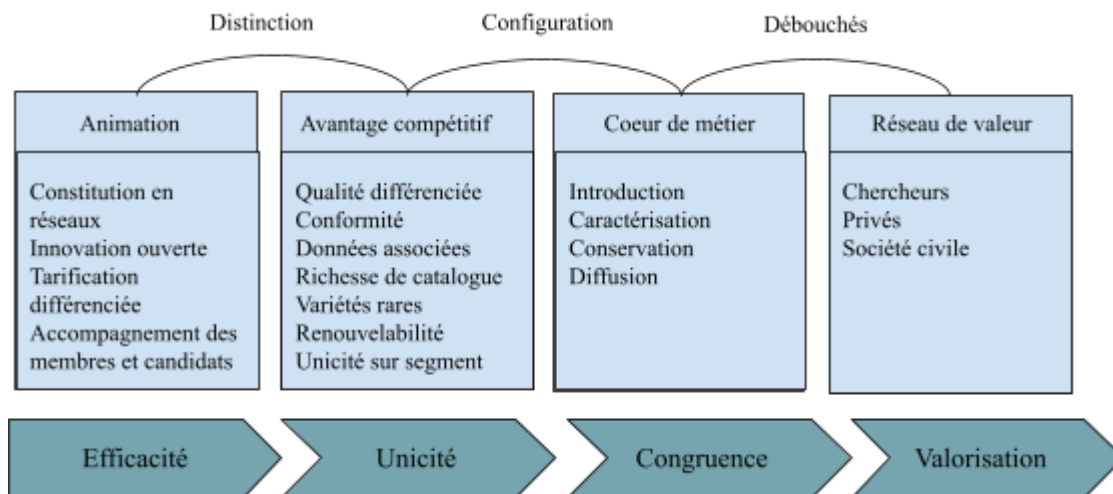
Distinction

Configuration

Débouchés

Animation

Constitution en réseaux
Innovation ouverte
Tarification différenciée
Accompagnement des membres et candidats

Avantage compétitif

Qualité différenciée
Conformité
Données associées
Richesse de catalogue
Variétés rares
Renouvelabilité
Unicité sur segment

Coeur de métier

Introduction
Caractérisation
Conservation
Diffusion

Réseau de valeur

Chercheurs
Privés
Société civile

Efficacité

Unicité

Congruence

Valorisation